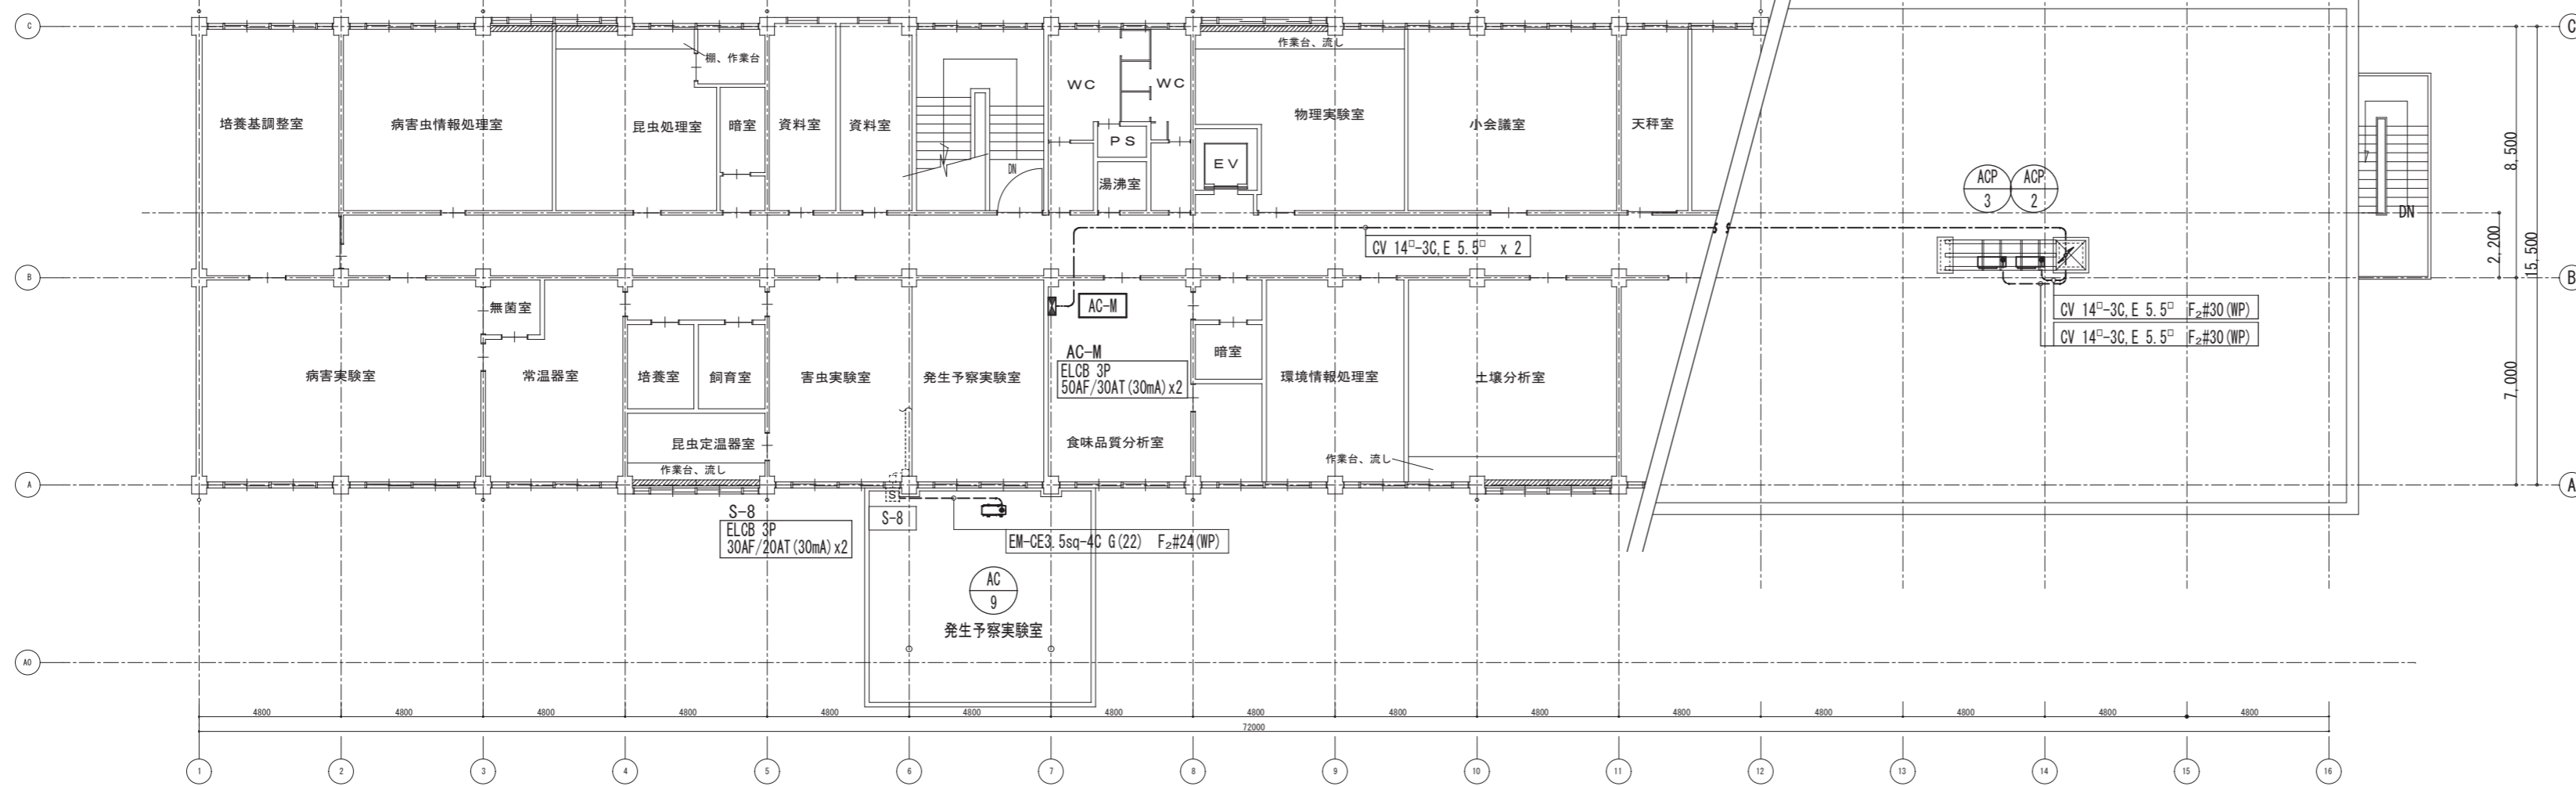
C
棚、作業台
作業台、流し
培養基調整室
病害虫情報処理室
昆虫処理室
暗室
資料室
資料室
WC
WC
PS
湯沸室
EV
DN
物理実験室
小会議室
天秤室
ACP 3
ACP 2
DN
8,500
CV 14□-3C,E 5.5□ x 2
2,200
15,500
B
B
無菌室
AC-M
AC-M
ELCB 3P
50AF/30AT(30mA)x2
暗室
CV 14□-3C,E 5.5□ F₂#30(WP)
CV 14□-3C,E 5.5□ F₂#30(WP)
病害実験室
常温器室
培養室
飼育室
害虫実験室
発生予察実験室
環境情報処理室
土壌分析室
7,000
昆虫定温器室
食味品質分析室
作業台、流し
作業台、流し
A
A
S-8
ELCB 3P
30AF/20AT(30mA)x2
S
S-8
EM-CE3.5sq-4C G(22) F₂#24(WP)
AC 9
発生予察実験室
A0
4800
4800
4800
4800
4800
4800
4800
4800
4800
4800
4800
4800
4800
4800
4800
72000
1
2
3
4
5
6
7
8
9
10
11
12
13
14
15
16